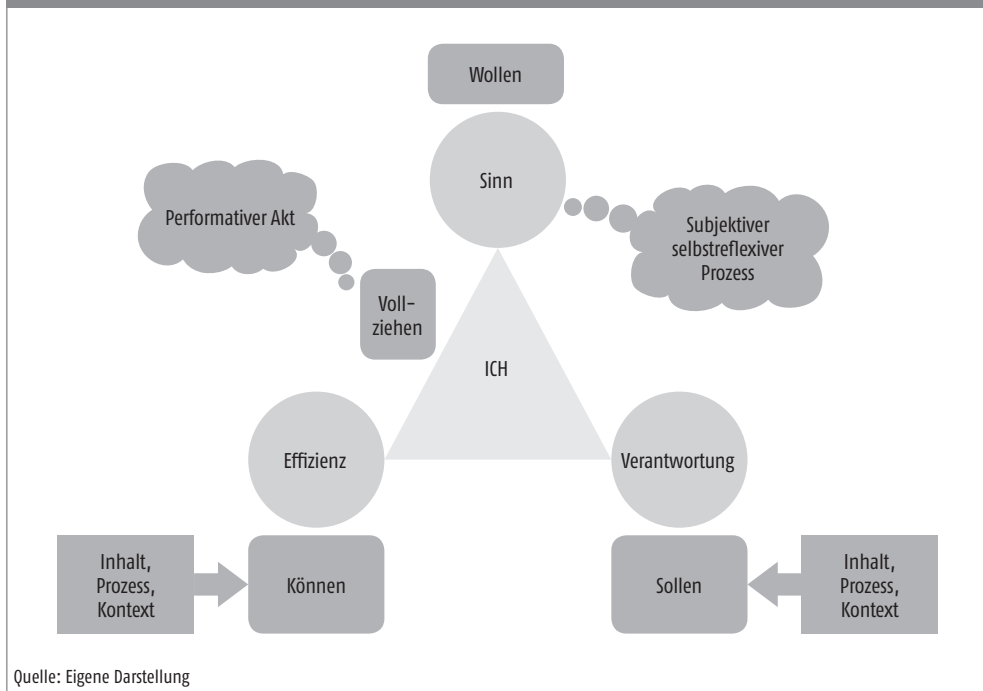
Wollen

Sinn

Performativer Akt

Subjektiver selbstreflexiver Prozess

Voll-
ziehen

ICH

Effizienz

Verantwortung

Inhalt, Prozess, Kontext

Können

Sollen

Inhalt, Prozess, Kontext

Quelle: Eigene Darstellung